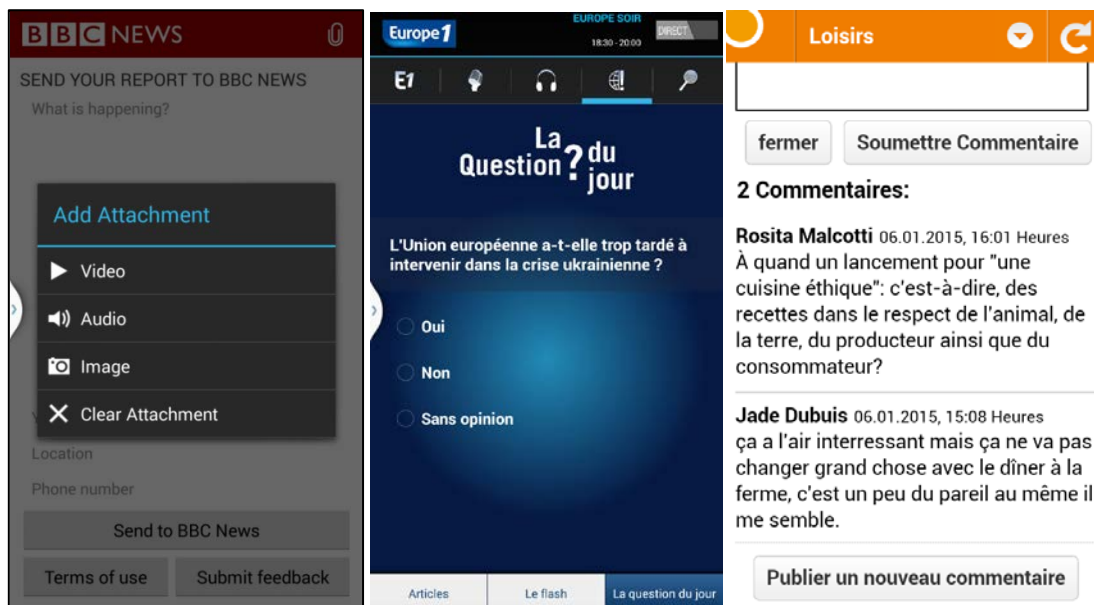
BBC NEWS

SEND YOUR REPORT TO BBC NEWS

What is happening?

Add Attachment

Video

Audio

Image

Clear Attachment

Location

Phone number

Send to BBC News

Terms of use

Submit feedback

Europe 1

EUROPE SOIR

18:30 - 20:00

DIRECT

E1

La Question ? du jour

L'Union européenne a-t-elle trop tardé à intervenir dans la crise ukrainienne ?

Oui

Non

Sans opinion

Articles

Le flash

La question du jour

Loisirs

fermer

Soumettre Commentaire

2 Commentaires:

Rosita Malcotti 06.01.2015, 16:01 Heures
À quand un lancement pour "une cuisine éthique": c'est-à-dire, des recettes dans le respect de l'animal, de la terre, du producteur ainsi que du consommateur?

Jade Dubuis 06.01.2015, 15:08 Heures
ça a l'air interressant mais ça ne va pas changer grand chose avec le dîner à la ferme, c'est un peu du pareil au même il me semble.

Publier un nouveau commentaire